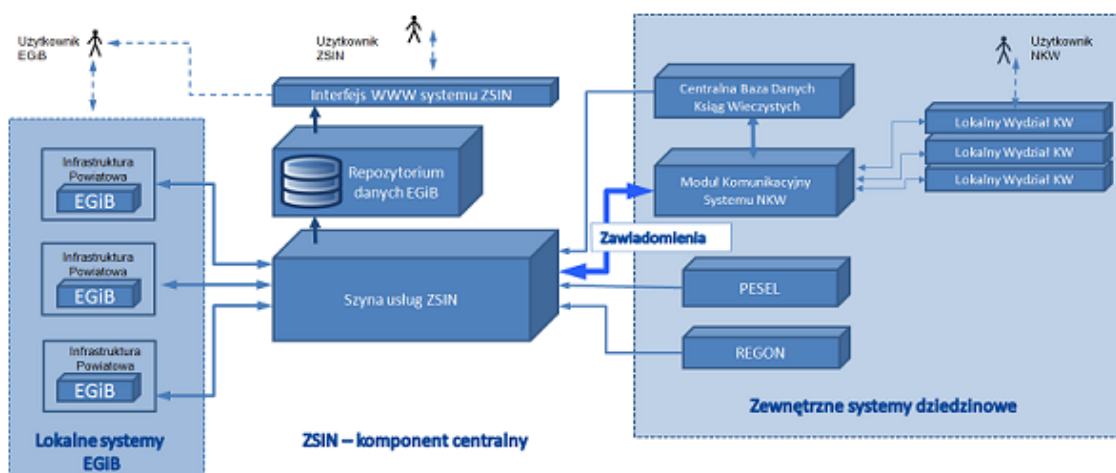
Użytkownik EGiB

Użytkownik ZSIN

Interfejs WWW systemu ZSIN

Repozytorium danych EGiB

Infrastruktura Powiatowa
EGiB

Infrastruktura Powiatowa
EGiB

Infrastruktura Powiatowa
EGiB

Lokalne systemy EGiB

Szyna usług ZSIN

ZSIN – komponent centralny

Użytkownik NKW

Centralna Baza Danych Ksiąg Wieczystych

Lokalny Wydział KW

Lokalny Wydział KW

Lokalny Wydział KW

Moduł Komunikacyjny Systemu NKW

Zawiadomienia

PESEL

REGON

Zewnętrzne systemy dziedzinowe